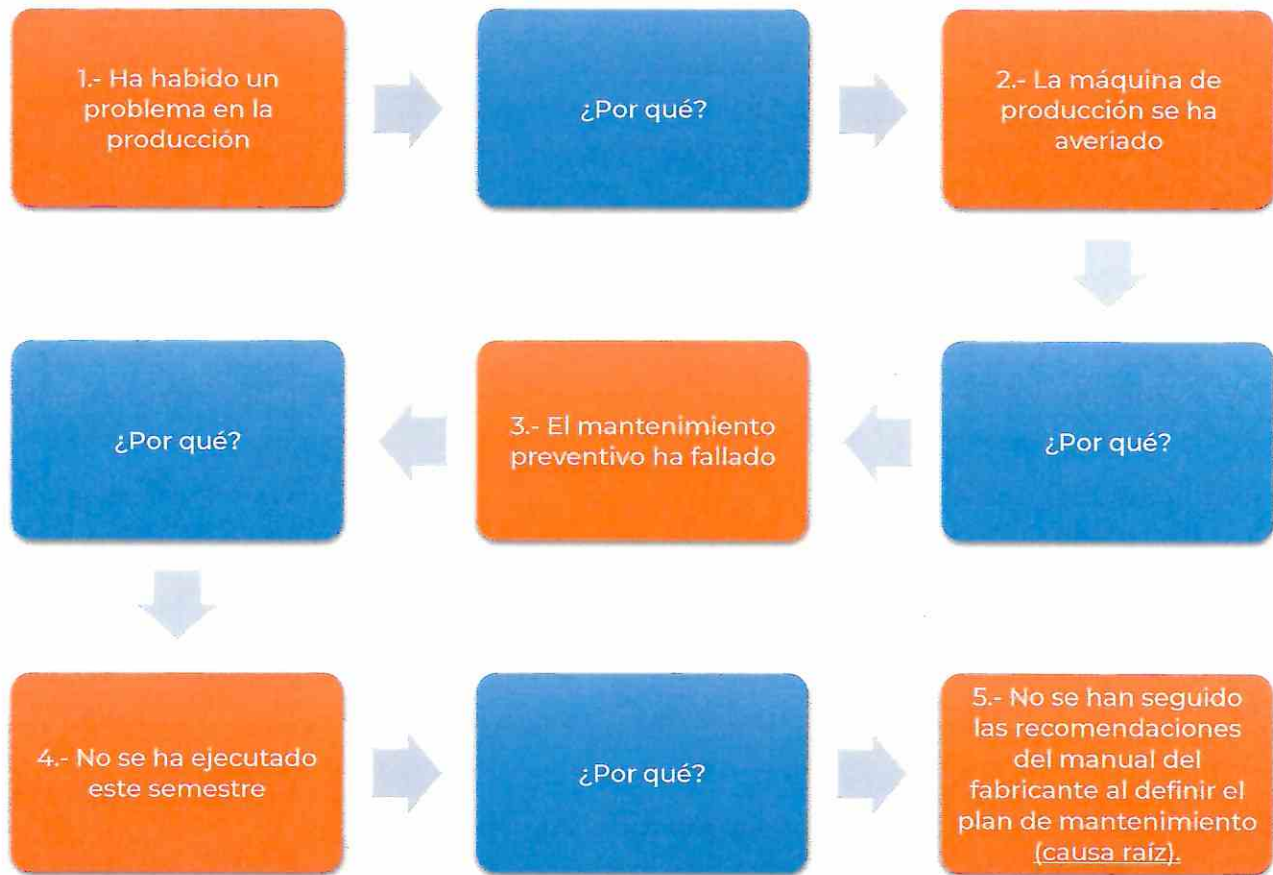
1.- Ha habido un problema en la producción

¿Por qué?

2.- La máquina de producción se ha averiado

¿Por qué?

3.- El mantenimiento preventivo ha fallado

¿Por qué?

4.- No se ha ejecutado este semestre

¿Por qué?

5.- No se han seguido las recomendaciones del manual del fabricante al definir el plan de mantenimiento (causa raíz).